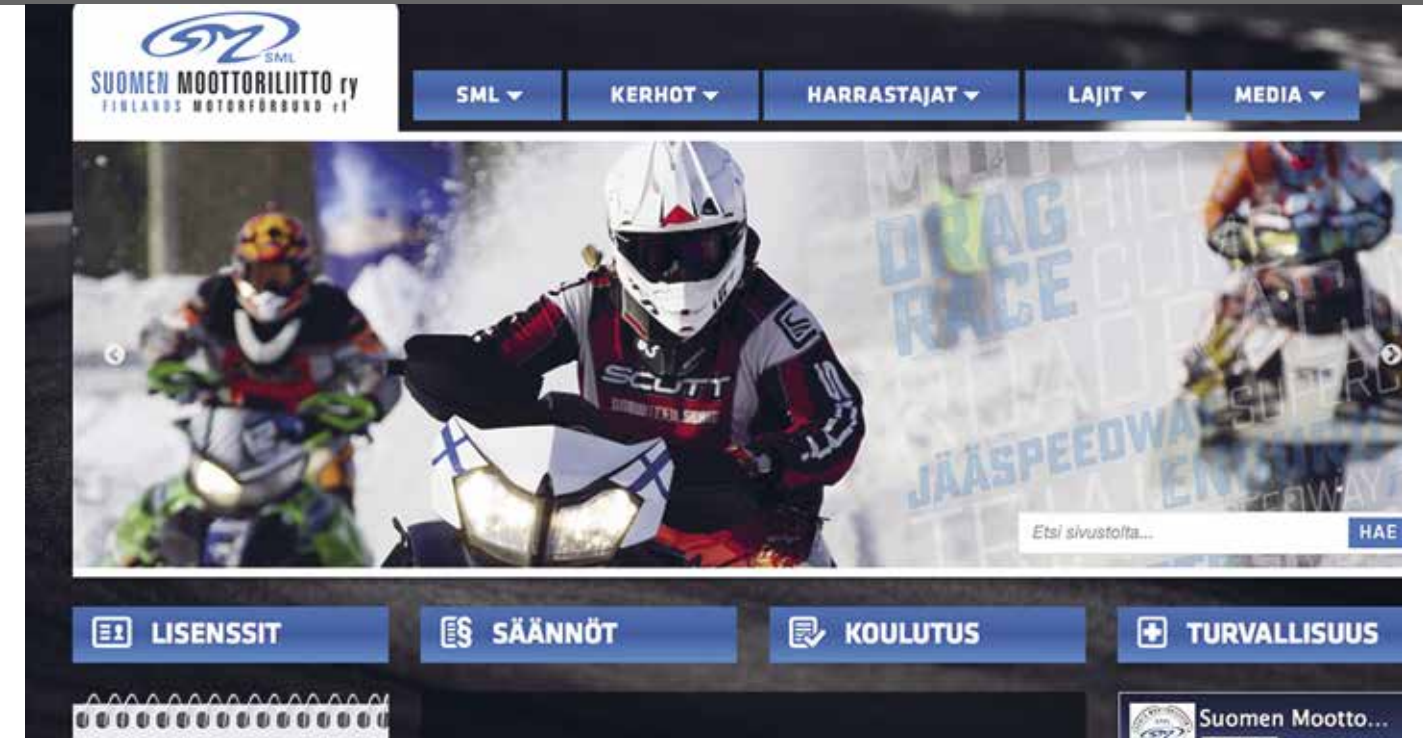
SML
SUOMEN MOOTTORILIITTO ry
FINLANDS MOTORFÖRBUND rf

SML ▾
KERHOT ▾
HARRASTAJAT ▾
LAJIT ▾
MEDIA ▾

DRAG RACE
JÄÄSPEEDWAY
ENDURO

SCOTT

Etsi sivustolta...
HAE

LISENSSIT
SÄÄNNÖT
KOULUTUS
TURVALLISUUS

Suomen Mootto...